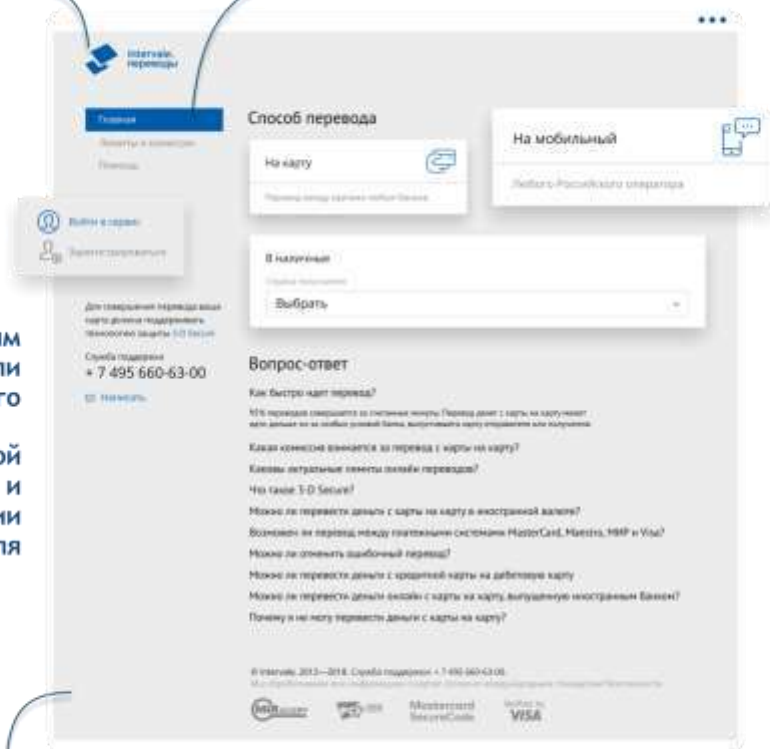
•••

Intervale. переводы

Главная
Лимиты и комиссии
Помощь

Войти в сервис
Зарегистрироваться

Для совершения перевода ваша карта должна поддерживать технологию защиты 3-D Secure

Служба поддержки
+ 7 495 660-63-00

Написать

Способ перевода

На карту
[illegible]

На мобильный
Любого Российского оператора

В наличные
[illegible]
Выбрать

Вопрос-ответ

Как быстро идет перевод?

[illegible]

Какая комиссия взимается за перевод с карты на карту?

Каковы актуальные лимиты онлайн переводов?

Что такое 3-D Secure?

Можно ли перевести деньги с карты на карту в иностранной валюте?

Возможен ли перевод между платежными системами MasterCard, Maestro, МИР и Visa?

Можно ли отменить ошибочный перевод?

Можно ли перевести деньги с кредитной карты на дебетовую карту

Можно ли перевести деньги онлайн с карты на карту, выпущенную иностранным Банком?

Почему я не могу перевести деньги с карты на карту?

© Intervale, 2013—2018. Служба поддержки: + 7 495 660-63-00.
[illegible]

Mastercard SecureCode
Verified by VISA

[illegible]м
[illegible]ли
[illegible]то
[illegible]ой
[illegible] и
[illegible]ли
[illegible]ля